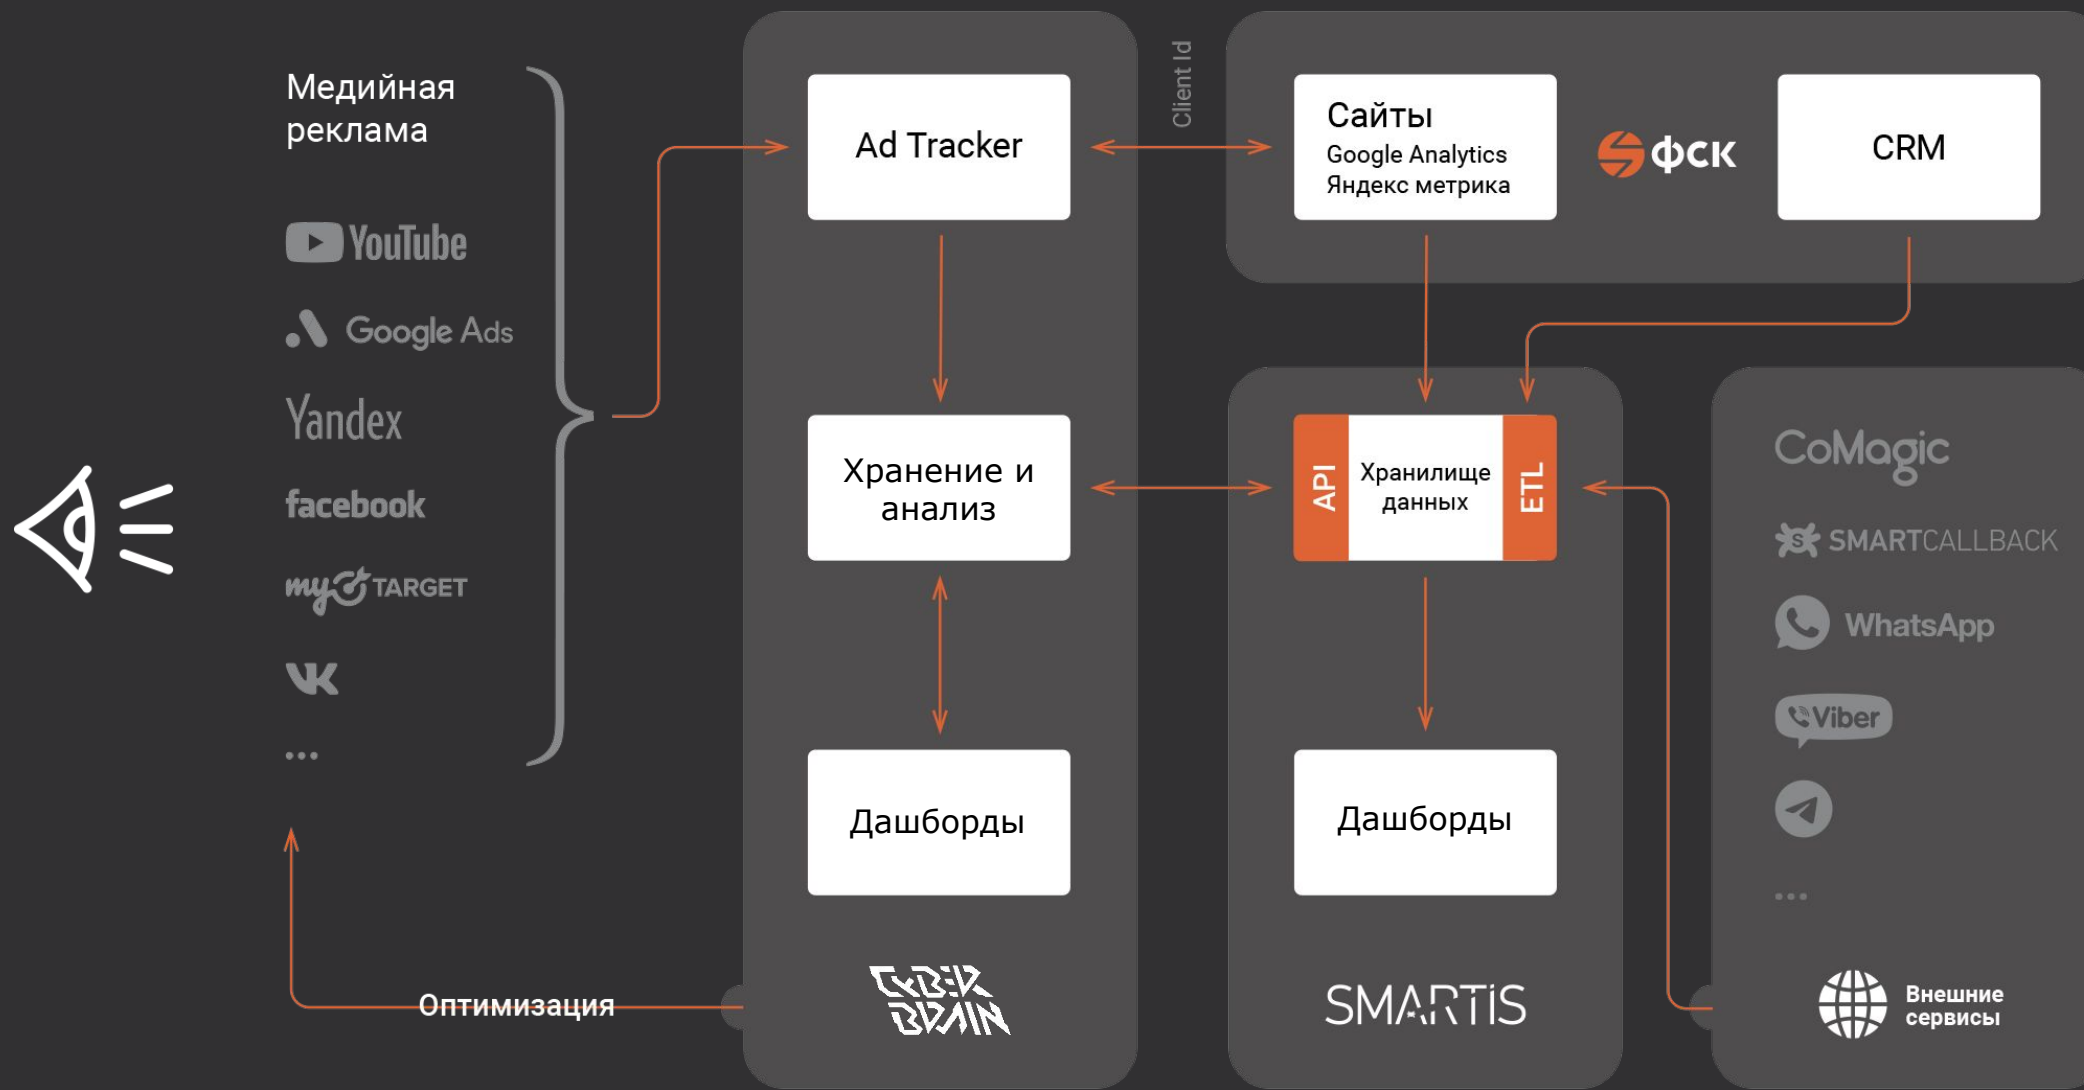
Медийная реклама

YouTube

Google Ads

Yandex

facebook

myTARGET

VK

...

Ad Tracker

Client Id

Сайты
Google Analytics
Яндекс метрика

ФСК

CRM

Хранение и анализ

API

Хранилище данных

ETL

CoMagic

SMARTCALLBACK

WhatsApp

Viber

...

Дашборды

Дашборды

Оптимизация

CYBER BRAIN

SMARTIS

Внешние сервисы